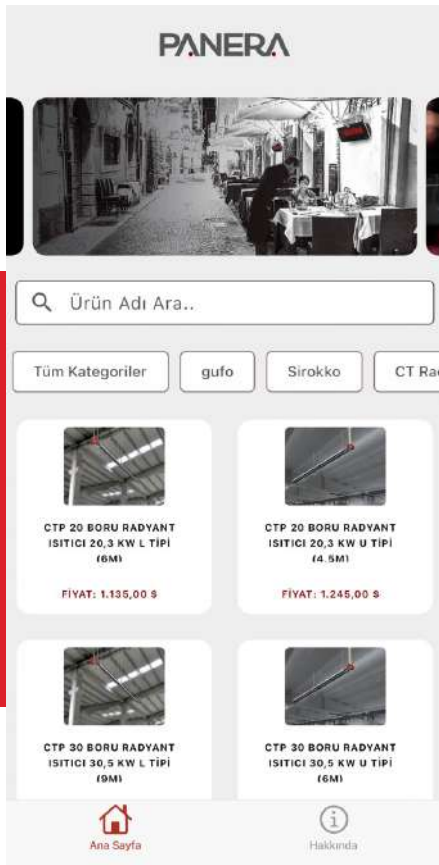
PANERA

Ürün Adı Ara..

Tüm Kategoriler
gufo
Sirokko
CT Ra

CTP 20 BORU RADYANT ISITICI 20,3 KW L TİPİ (6M)

FİYAT: 1.135,00 $

CTP 20 BORU RADYANT ISITICI 20,3 KW U TİPİ (4.5M)

FİYAT: 1.245,00 $

CTP 30 BORU RADYANT ISITICI 30,5 KW L TİPİ (9M)

CTP 30 BORU RADYANT ISITICI 30,5 KW U TİPİ (6M)

Ana Sayfa
Hakkında